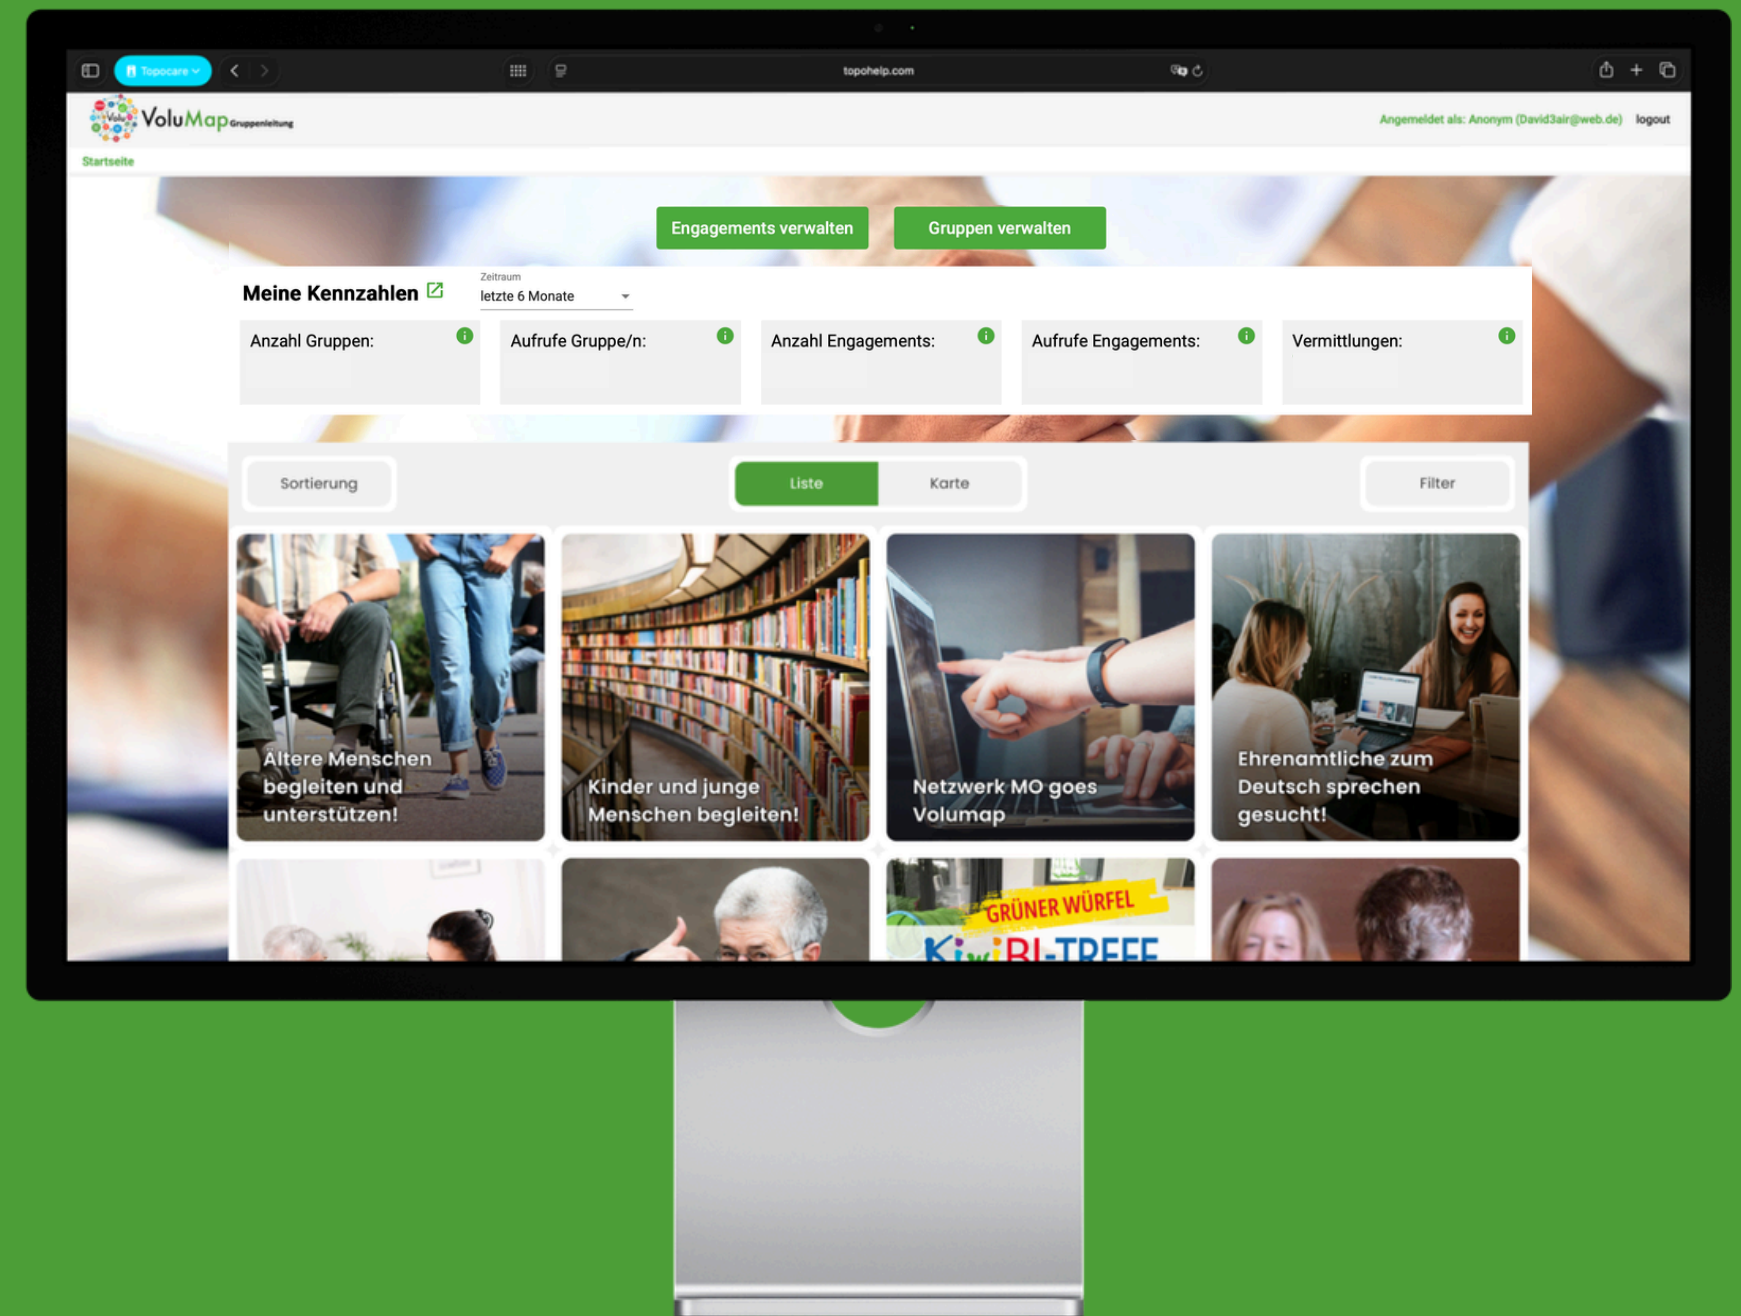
Topocare

topohelp.com

VoluMap Gruppenleitung

Angemeldet als: Anonym (David3air@web.de) logout

Startseite

Engagements verwalten

Gruppen verwalten

Meine Kennzahlen

Zeitraum
letzte 6 Monate

Anzahl Gruppen:

Aufrufe Gruppe/n:

Anzahl Engagements:

Aufrufe Engagements:

Vermittlungen:

Sortierung

Liste

Karte

Filter

Ältere Menschen begleiten und unterstützen!

Kinder und junge Menschen begleiten!

Netzwerk MO goes Volumap

Ehrenamtliche zum Deutsch sprechen gesucht!

GRÜNER WÜRFEL

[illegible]-TREFF